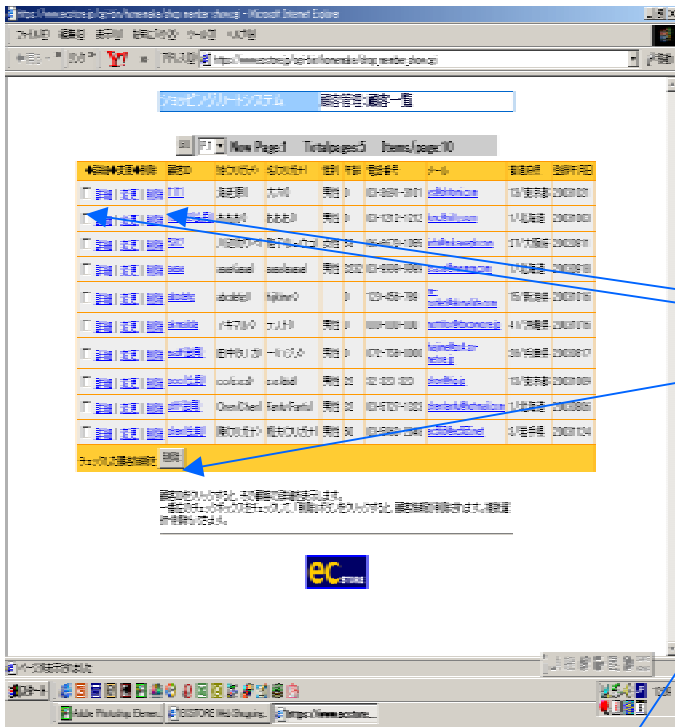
https://www.ecstore.jp/cgi-bin/homemake/shop_member_show.cgi - Microsoft Internet Explorer

ファイル(F) 編集(E) 表示(V) お気に入り(A) ツール(T) ヘルプ(H)

https://www.ecstore.jp/cgi-bin/homemake/shop_member_show.cgi

ショッピングカートシステム | 顧客管理：顧客一覧

Now Page:1 Totalpages:5 Items/page:10

| ◆詳細◆変更◆削除 | 顧客ID | 姓(フリガナ) | 名(フリガナ) | 性別 | 年齢 | 電話番号 | メール | 都道府県 | 登録年月日 |
|---|---|---|---|---|---|---|---|---|---|
| 詳細 \| 変更 \| 削除 | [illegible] | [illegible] | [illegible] | 男性 | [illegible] | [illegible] | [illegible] | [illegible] | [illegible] |
| 詳細 \| 変更 \| 削除 | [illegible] | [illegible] | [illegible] | 男性 | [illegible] | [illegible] | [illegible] | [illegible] | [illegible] |
| 詳細 \| 変更 \| 削除 | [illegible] | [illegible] | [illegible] | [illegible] | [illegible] | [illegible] | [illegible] | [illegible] | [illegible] |
| 詳細 \| 変更 \| 削除 | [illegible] | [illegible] | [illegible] | 男性 | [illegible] | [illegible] | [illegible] | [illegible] | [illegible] |
| 詳細 \| 変更 \| 削除 | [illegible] | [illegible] | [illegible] | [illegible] | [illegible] | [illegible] | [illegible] | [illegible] | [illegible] |
| 詳細 \| 変更 \| 削除 | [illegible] | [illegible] | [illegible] | 男性 | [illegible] | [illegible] | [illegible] | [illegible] | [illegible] |
| 詳細 \| 変更 \| 削除 | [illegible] | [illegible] | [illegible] | 男性 | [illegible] | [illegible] | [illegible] | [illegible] | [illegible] |
| 詳細 \| 変更 \| 削除 | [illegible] | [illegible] | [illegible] | 男性 | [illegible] | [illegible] | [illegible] | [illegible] | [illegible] |
| 詳細 \| 変更 \| 削除 | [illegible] | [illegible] | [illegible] | 男性 | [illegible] | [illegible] | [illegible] | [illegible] | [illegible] |
| 詳細 \| 変更 \| 削除 | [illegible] | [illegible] | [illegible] | 男性 | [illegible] | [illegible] | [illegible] | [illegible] | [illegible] |

チェックした顧客情報を 削除

顧客IDをクリックすると、その顧客の詳細を表示します。
一番左のチェックボックスをチェックして「削除」ボタンをクリックすると、顧客情報が削除されます。複数選択も可能です。

ec STORE

ページが表示されました

スタート

Adobe Photoshop Elem... | ECSTORE Web Shopping... | https://www.ecstore...